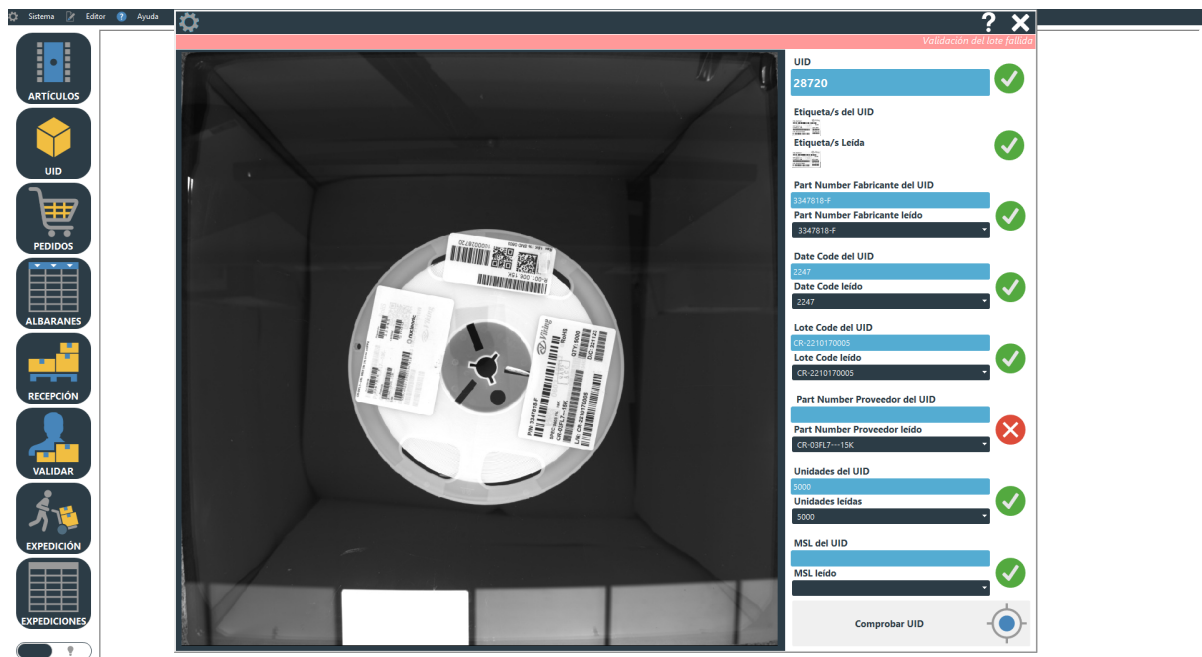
Sistema Editor Ayuda

ARTÍCULOS
UID
PEDIDOS
ALBARANES
RECEPCIÓN
VALIDAR
EXPEDICIÓN
EXPEDICIONES

? ✕

Validación del lote fallida

UID
28720

Etiqueta/s del UID
Etiqueta/s Leída

Part Number Fabricante del UID
3347818-F
Part Number Fabricante leído
3347818-F

Date Code del UID
2247
Date Code leído
2247

Lote Code del UID
CR-2210170005
Lote Code leído
CR-2210170005

Part Number Proveedor del UID

Part Number Proveedor leído
CR-03FL7---15K

Unidades del UID
5000
Unidades leídas
5000

MSL del UID

MSL leído

Comprobar UID